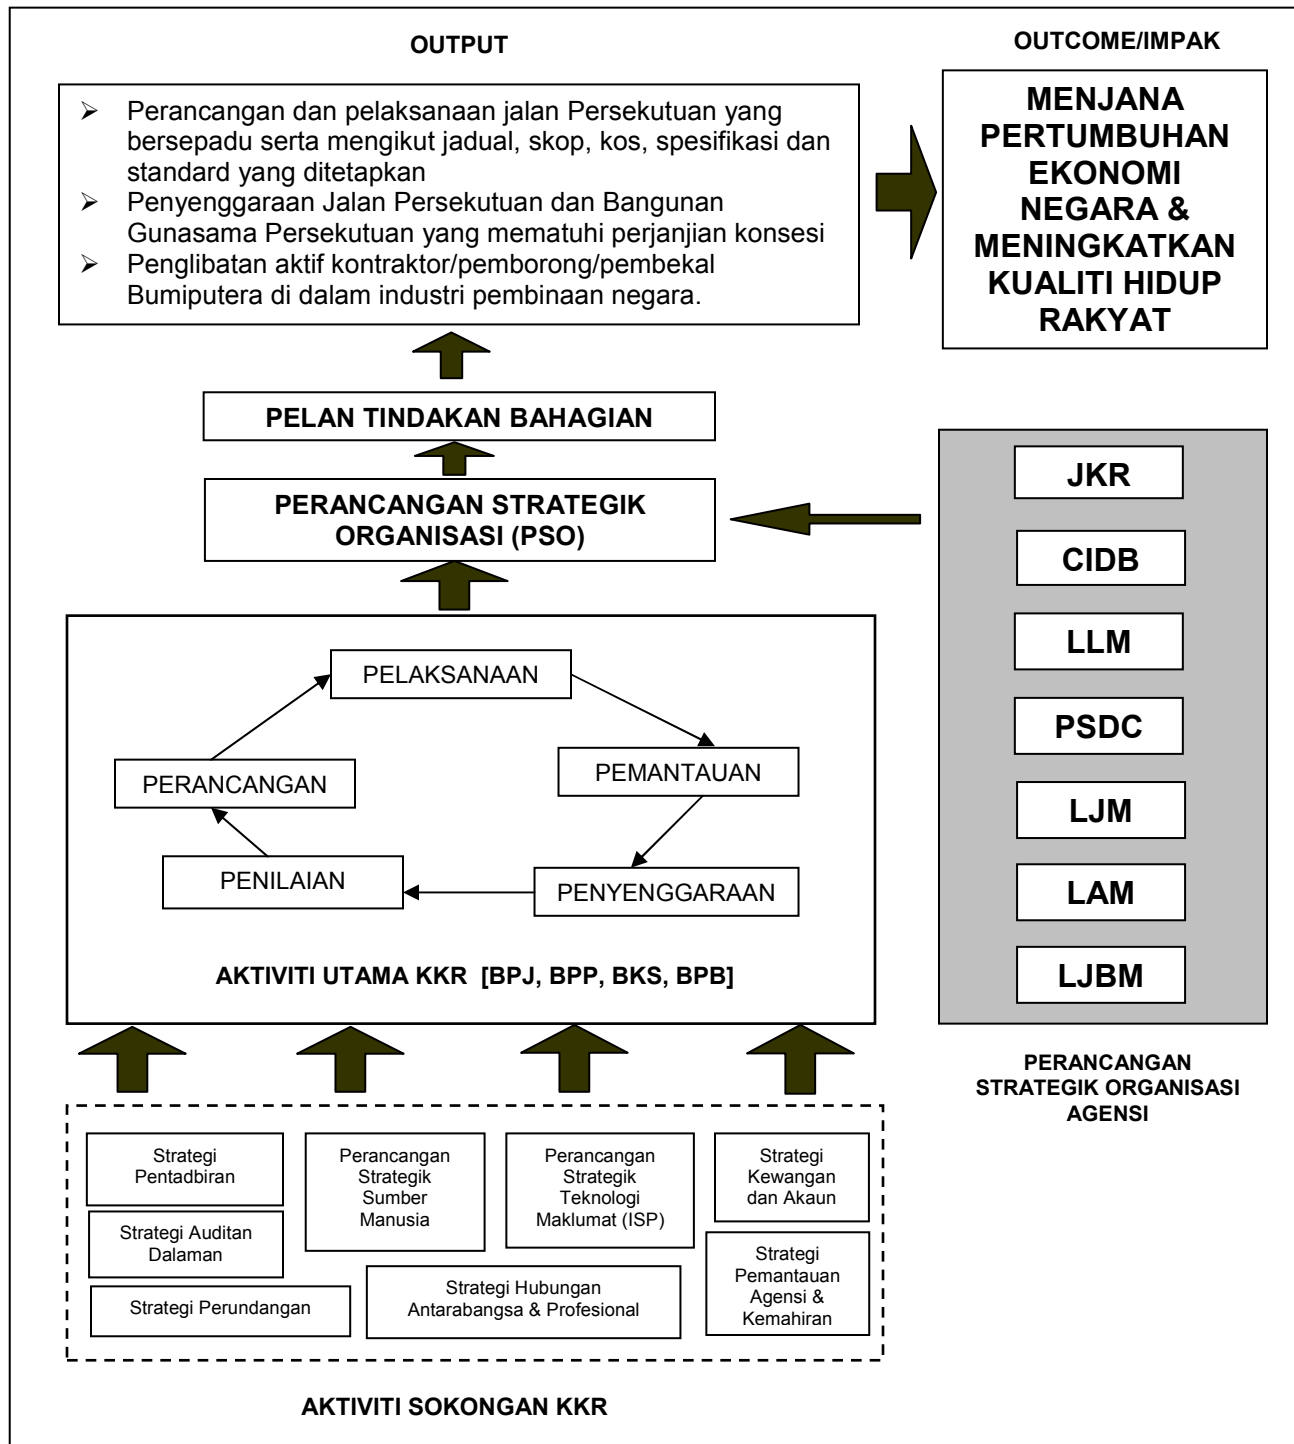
OUTPUT

OUTCOME/IMPAK

- Perancangan dan pelaksanaan jalan Persekutuan yang bersepadu serta mengikut jadual, skop, kos, spesifikasi dan standard yang ditetapkan
- Penyenggaraan Jalan Persekutuan dan Bangunan Gunasama Persekutuan yang mematuhi perjanjian konsesi
- Penglibatan aktif kontraktor/pemborong/pembekal Bumiputera di dalam industri pembinaan negara.

MENJANA PERTUMBUHAN EKONOMI NEGARA & MENINGKATKAN KUALITI HIDUP RAKYAT

PELAN TINDAKAN BAHAGIAN

PERANCANGAN STRATEGIK ORGANISASI (PSO)

JKR

CIDB

LLM

PSDC

LJM

LAM

LJBM

PERANCANGAN STRATEGIK ORGANISASI AGENSI

PELAKSANAAN

PERANCANGAN

PEMANTAUAN

PENILAIAN

PENYENGGARAAN

AKTIVITI UTAMA KKR [BPJ, BPP, BKS, BPB]

Strategi Pentadbiran

Strategi Auditan Dalaman

Strategi Perundangan

Perancangan Strategik Sumber Manusia

Perancangan Strategik Teknologi Maklumat (ISP)

Strategi Hubungan Antarabangsa & Profesional

Strategi Kewangan dan Akaun

Strategi Pemantauan Agensi & Kemahiran

AKTIVITI SOKONGAN KKR